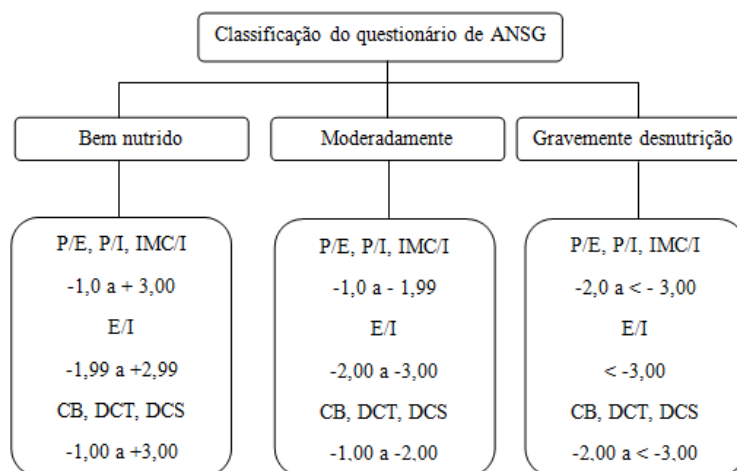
Classificação do questionário de ANSG

Bem nutrido

Moderadamente

Gravemente desnutrição

P/E, P/I, IMC/I

-1,0 a + 3,00

E/I

-1,99 a +2,99

CB, DCT, DCS

-1,00 a +3,00

P/E, P/I, IMC/I

-1,0 a - 1,99

E/I

-2,00 a -3,00

CB, DCT, DCS

-1,00 a -2,00

P/E, P/I, IMC/I

-2,0 a < - 3,00

E/I

< -3,00

CB, DCT, DCS

-2,00 a < -3,00